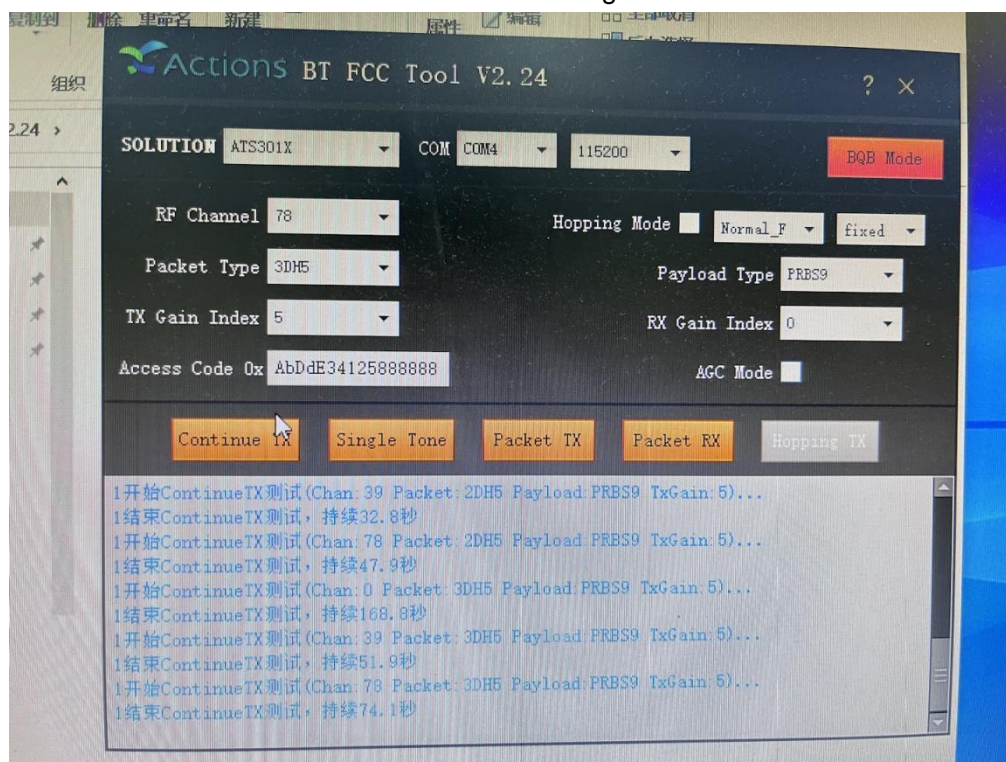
复制到 删除 重命名 新建 属性 编辑 全部取消

组织

2.24 >

Actions BT FCC Tool V2.24

? ×

SOLUTION ATS301X COM COM4 115200 BQB Mode

RF Channel 78

Hopping Mode Normal_F fixed

Packet Type 3DH5

Payload Type PRBS9

TX Gain Index 5

RX Gain Index 0

Access Code 0x AbDdE34125888888

AGC Mode

Continue TX Single Tone Packet TX Packet RX Hopping TX

1开始ContinueTX测试(Chan:39 Packet:2DH5 Payload:PRBS9 TxGain:5)...
1结束ContinueTX测试，持续32.8秒
1开始ContinueTX测试(Chan:78 Packet:2DH5 Payload:PRBS9 TxGain:5)...
1结束ContinueTX测试，持续47.9秒
1开始ContinueTX测试(Chan:0 Packet:3DH5 Payload:PRBS9 TxGain:5)...
1结束ContinueTX测试，持续168.8秒
1开始ContinueTX测试(Chan:39 Packet:3DH5 Payload:PRBS9 TxGain:5)...
1结束ContinueTX测试，持续51.9秒
1开始ContinueTX测试(Chan:78 Packet:3DH5 Payload:PRBS9 TxGain:5)...
1结束ContinueTX测试，持续74.1秒